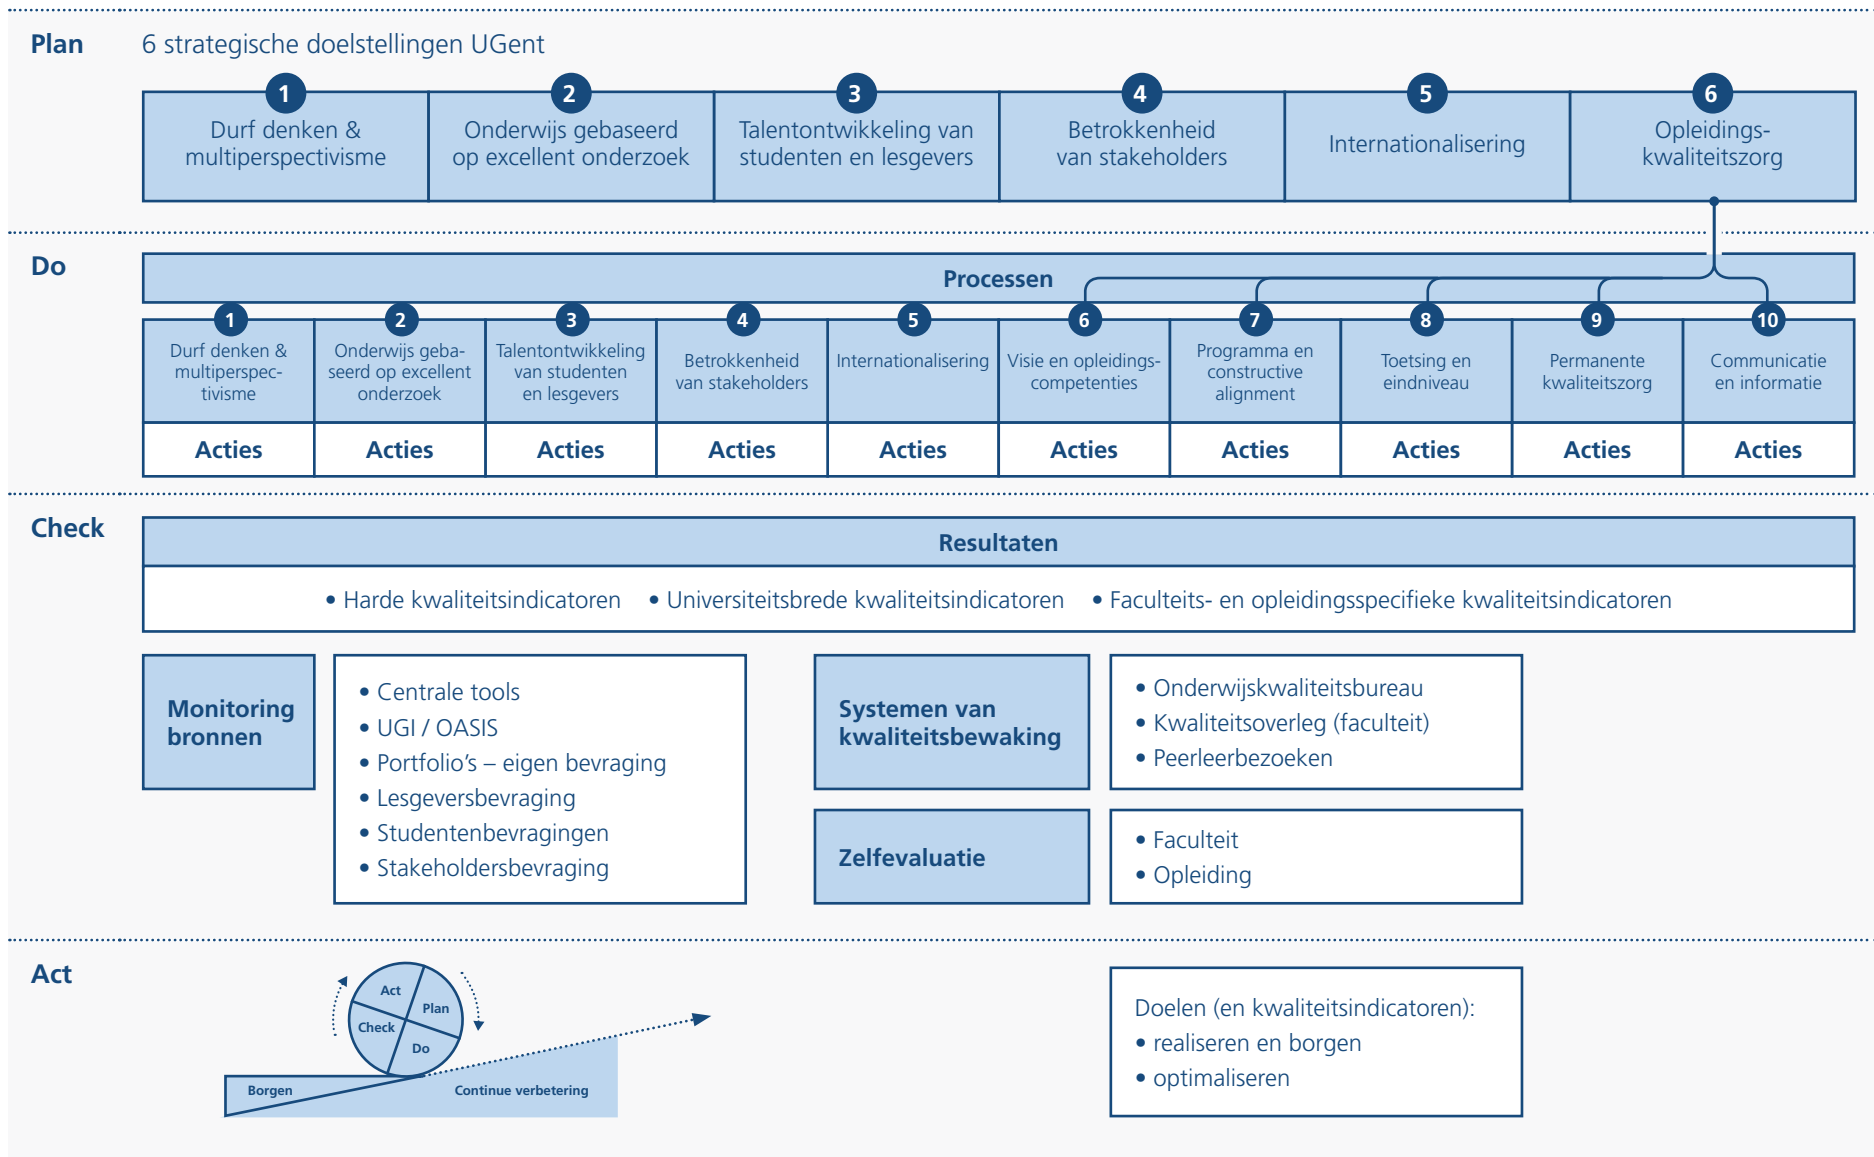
Plan

6 strategische doelstellingen UGent

1 Durf denken & multiperspectivisme

2 Onderwijs gebaseerd op excellent onderzoek

3 Talentontwikkeling van studenten en lesgevers

4 Betrokkenheid van stakeholders

5 Internationalisering

6 Opleidings-kwaliteitszorg

Do

Processen

1 Durf denken & multiperspectivisme

2 Onderwijs gebaseerd op excellent onderzoek

3 Talentontwikkeling van studenten en lesgevers

4 Betrokkenheid van stakeholders

5 Internationalisering

6 Visie en opleidings-competenties

7 Programma en constructive alignment

8 Toetsing en eindniveau

9 Permanente kwaliteitszorg

10 Communicatie en informatie

Acties | Acties | Acties | Acties | Acties | Acties | Acties | Acties | Acties | Acties

Check

Resultaten

• Harde kwaliteitsindicatoren • Universiteitsbrede kwaliteitsindicatoren • Faculteits- en opleidingsspecifieke kwaliteitsindicatoren

Monitoring bronnen

• Centrale tools
• UGI / OASIS
• Portfolio's – eigen bevraging
• Lesgeversbevraging
• Studentenbevragingen
• Stakeholdersbevraging

Systemen van kwaliteitsbewaking

• Onderwijskwaliteitsbureau
• Kwaliteitsoverleg (faculteit)
• Peerleerbezoeken

Zelfevaluatie

• Faculteit
• Opleiding

Act

Act
Plan
Check
Do
Borgen
Continue verbetering

Doelen (en kwaliteitsindicatoren):
• realiseren en borgen
• optimaliseren